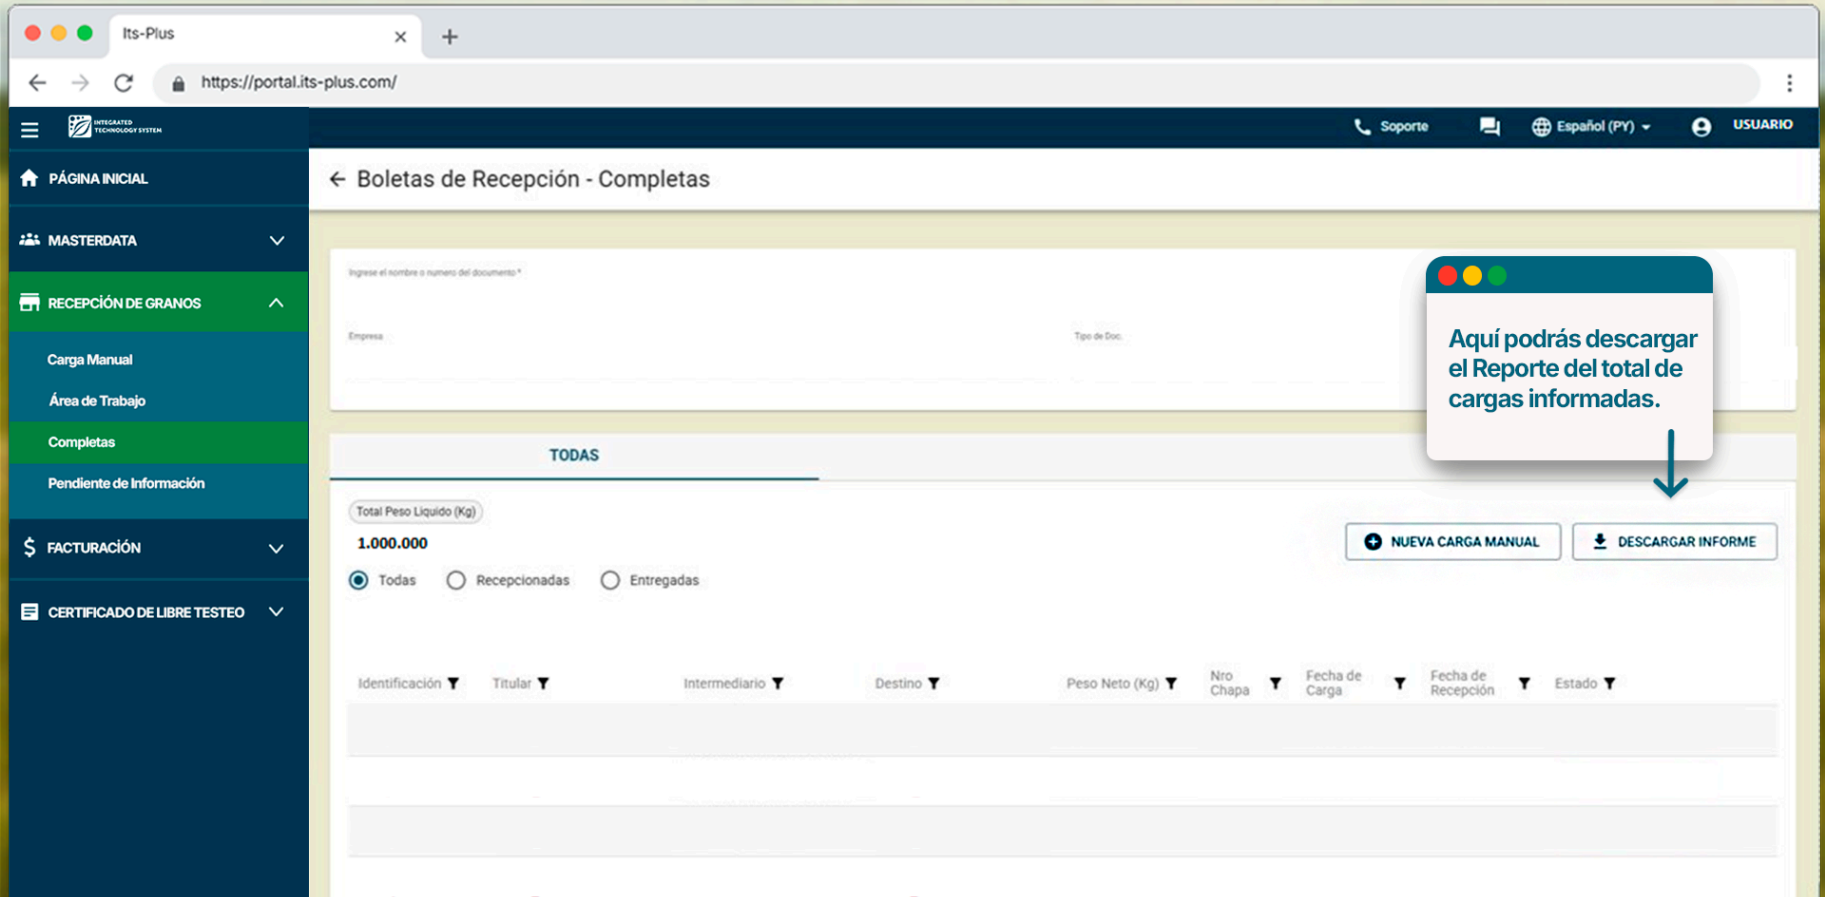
Its-Plus

https://portal.its-plus.com/

INTEGRATED TECHNOLOGY SYSTEM

Soporte

Español (PY)

USUARIO

PÁGINA INICIAL

MASTERDATA

RECEPCIÓN DE GRANOS

Carga Manual

Área de Trabajo

Completas

Pendiente de Información

FACTURACIÓN

CERTIFICADO DE LIBRE TESTEO

Boletas de Recepción - Completas

Ingrese el nombre o numero del documento *

Empresa

Tipo de Doc.

Aquí podrás descargar el Reporte del total de cargas informadas.

TODAS

Total Peso Liquido (Kg)

1.000.000

Todas

Recepcionadas

Entregadas

NUEVA CARGA MANUAL

DESCARGAR INFORME

| Identificación | Titular | Intermediario | Destino | Peso Neto (Kg) | Nro Chapa | Fecha de Carga | Fecha de Recepción | Estado |
|---|---|---|---|---|---|---|---|---|